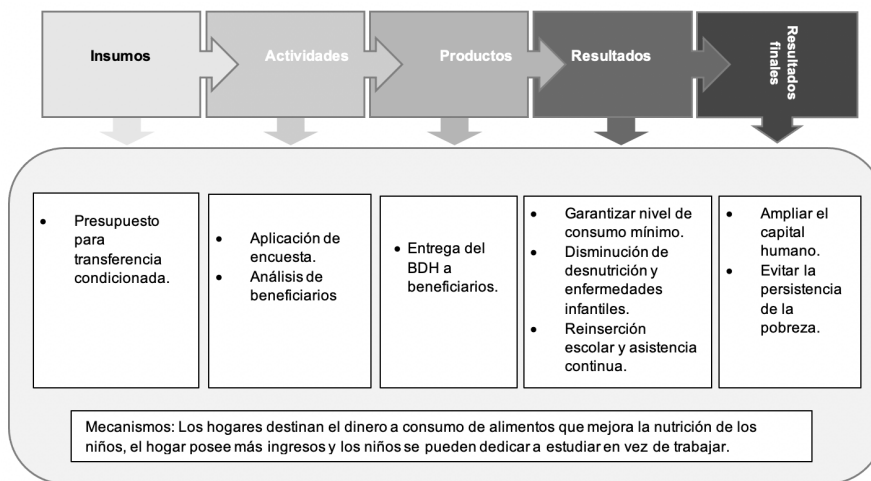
Insumos

Actividades

Productos

Resultados

Resultados finales

- Presupuesto para transferencia condicionada.

- Aplicación de encuesta.
- Análisis de beneficiarios

- Entrega del BDH a beneficiarios.

- Garantizar nivel de consumo mínimo.
- Disminución de desnutrición y enfermedades infantiles.
- Reinserción escolar y asistencia continua.

- Ampliar el capital humano.
- Evitar la persistencia de la pobreza.

Mecanismos: Los hogares destinan el dinero a consumo de alimentos que mejora la nutrición de los niños, el hogar posee más ingresos y los niños se pueden dedicar a estudiar en vez de trabajar.